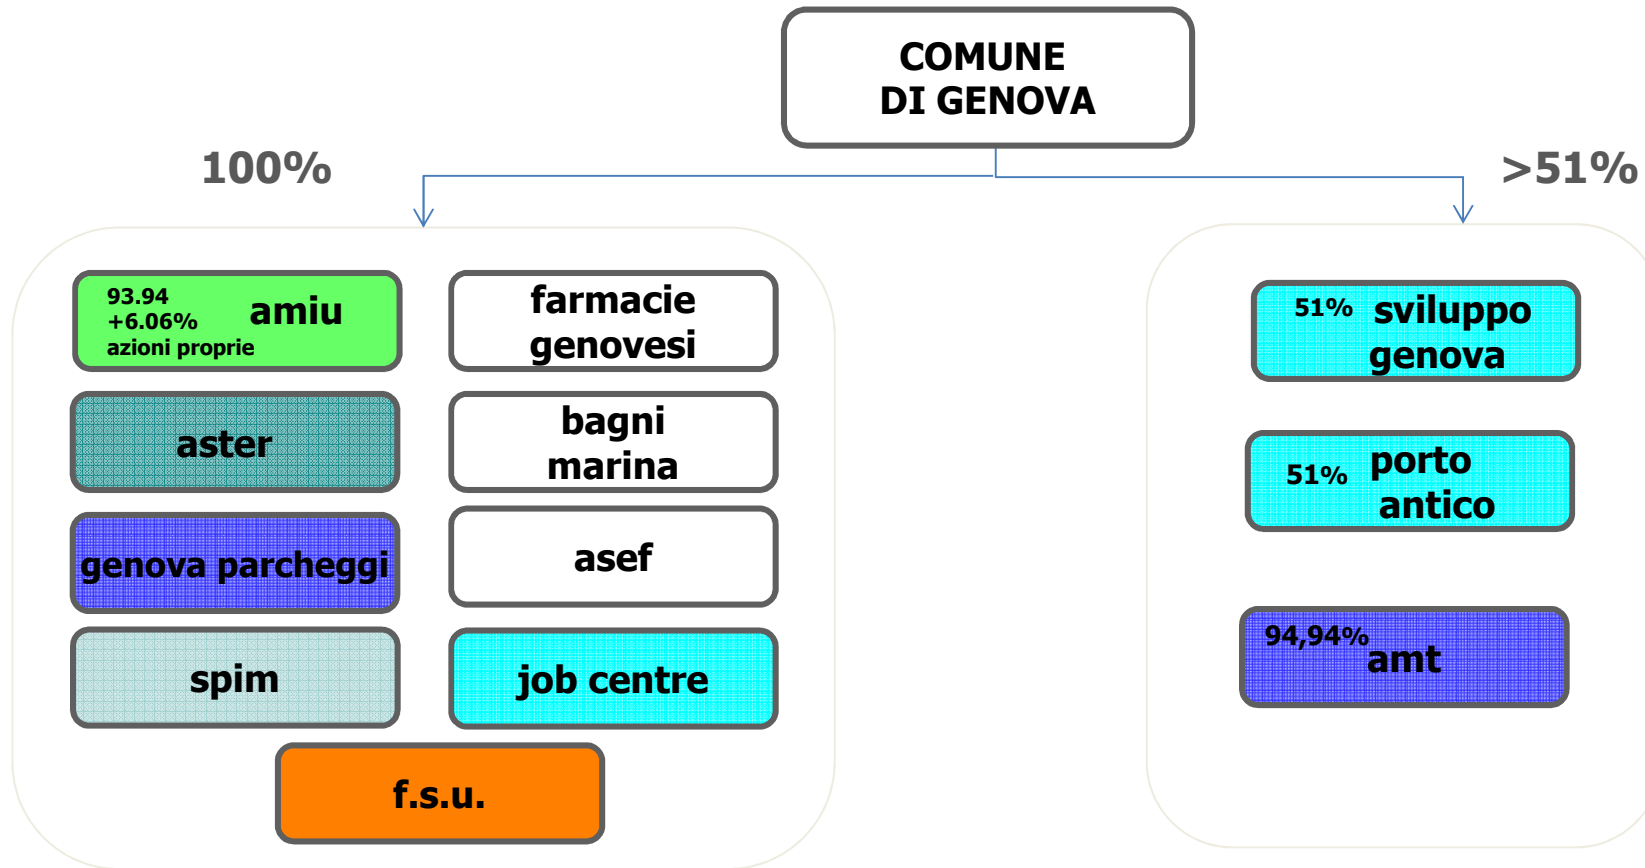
COMUNE
DI GENOVA

100%

>51%

93.94
+6.06%
azioni proprie
amiu

farmacie genovesi

aster

bagni marina

genova parcheggi

asef

spim

job centre

f.s.u.

51% sviluppo genova

51% porto antico

94,94% amt